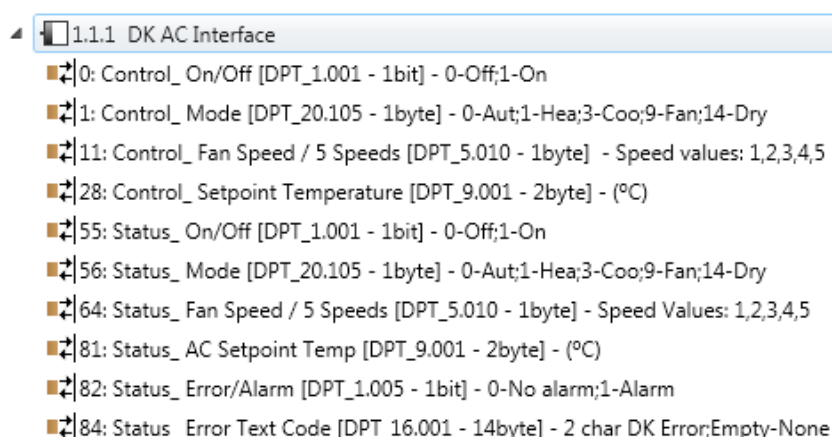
1.1.1 DK AC Interface

0: Control_ On/Off [DPT_1.001 - 1bit] - 0-Off;1-On

1: Control_ Mode [DPT_20.105 - 1byte] - 0-Aut;1-Hea;3-Coo;9-Fan;14-Dry

11: Control_ Fan Speed / 5 Speeds [DPT_5.010 - 1byte] - Speed values: 1,2,3,4,5

28: Control_ Setpoint Temperature [DPT_9.001 - 2byte] - (ºC)

55: Status_ On/Off [DPT_1.001 - 1bit] - 0-Off;1-On

56: Status_ Mode [DPT_20.105 - 1byte] - 0-Aut;1-Hea;3-Coo;9-Fan;14-Dry

64: Status_ Fan Speed / 5 Speeds [DPT_5.010 - 1byte] - Speed Values: 1,2,3,4,5

81: Status_ AC Setpoint Temp [DPT_9.001 - 2byte] - (ºC)

82: Status_ Error/Alarm [DPT_1.005 - 1bit] - 0-No alarm;1-Alarm

84: Status_ Error Text Code [DPT_16.001 - 14byte] - 2 char DK Error;Empty-None